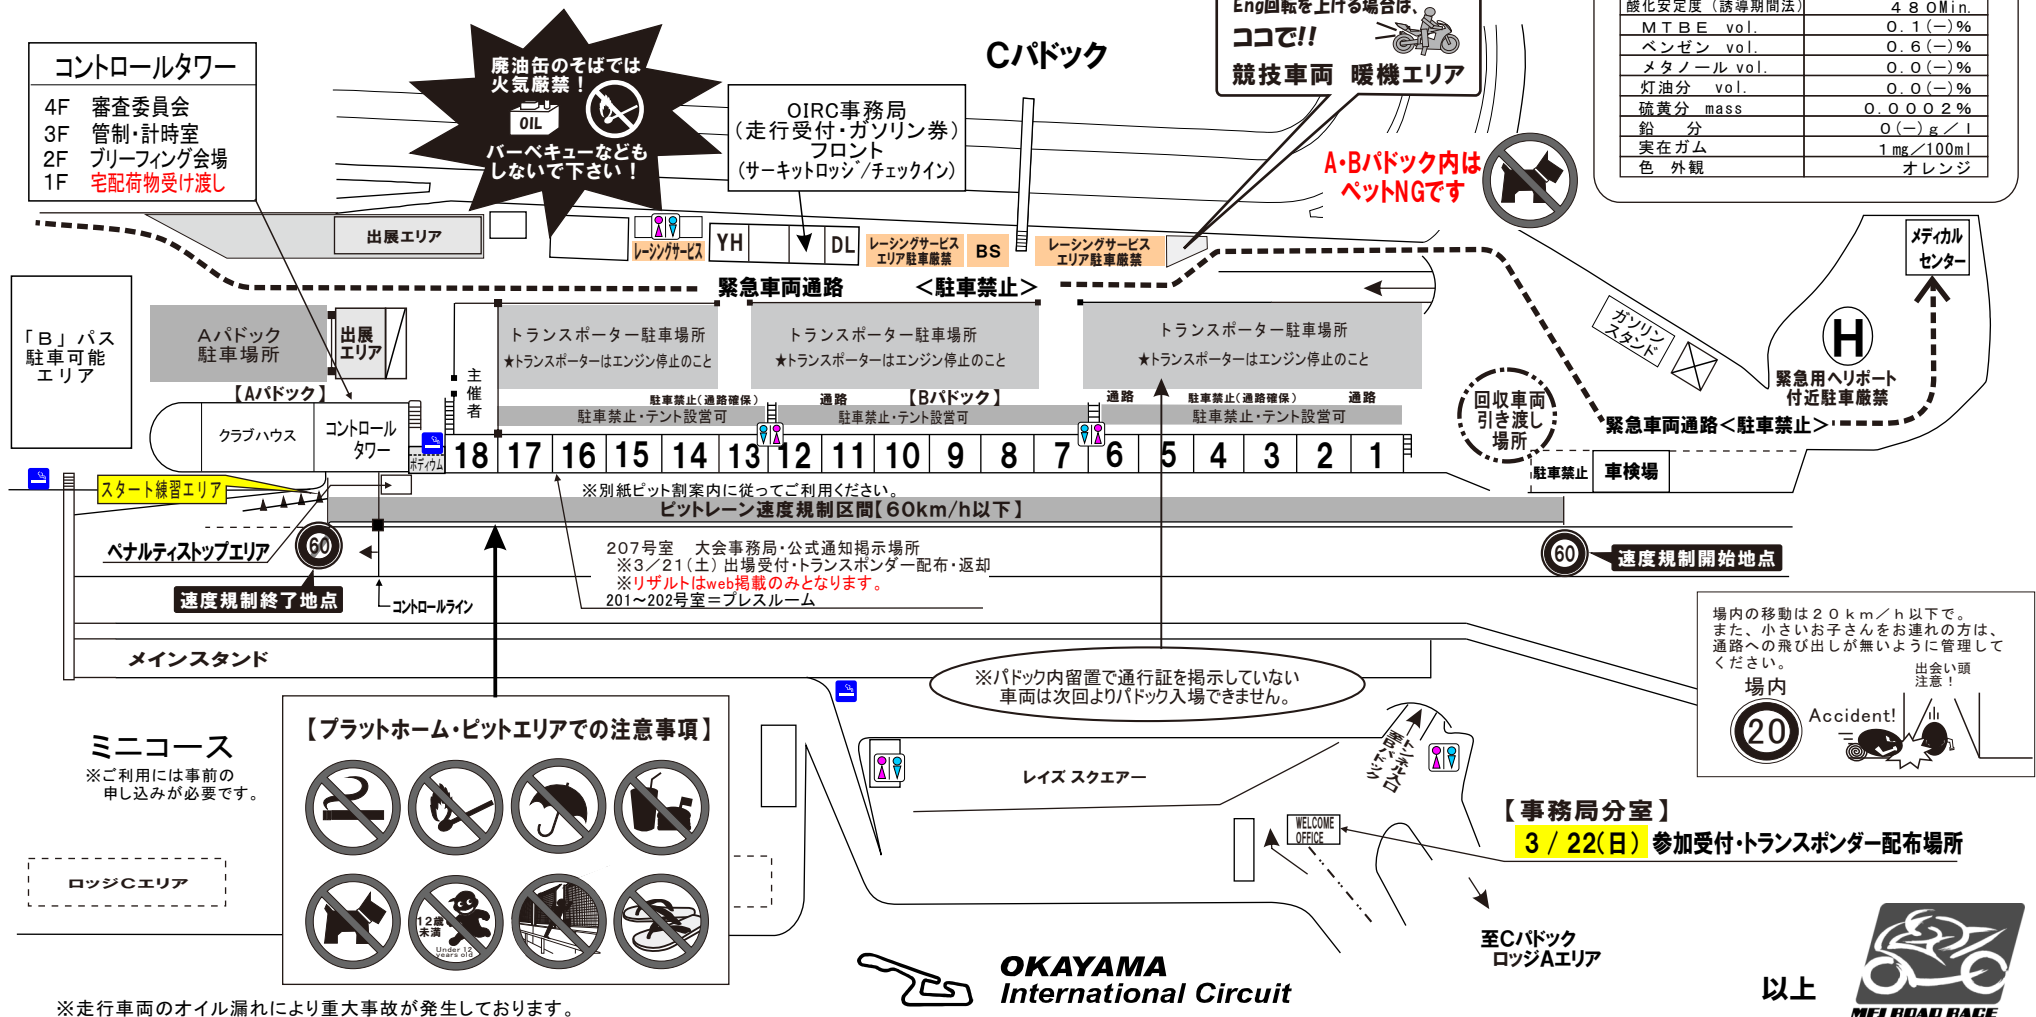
コントロールタワー
4F 審査委員会
3F 管制・計時室
2F ブリーフィング会場
1F 宅配荷物受け渡し

廃油缶のそばでは火気厳禁！
OIL
バーベキューなどもしないで下さい！

OIRC事務局
（走行受付・ガソリン券）
フロント
（サーキットロッジ／チェックイン）

Cパドック

Eng回転を上げる場合は、
ココで!!
競技車両 暖機エリア

| 酸化安定度（誘導期間法） | 480Min. |
|---|---|
| MTBE vol. | 0.1(−)% |
| ベンゼン vol. | 0.6(−)% |
| メタノール vol. | 0.0(−)% |
| 灯油分 vol. | 0.0(−)% |
| 硫黄分 mass | 0.0002% |
| 鉛 分 | 0(−)g／l |
| 実在ガム | 1mg／100ml |
| 色 外観 | オレンジ |

A・Bパドック内はペットNGです

出展エリア
レーシングサービス
YH
DL
レーシングサービスエリア駐車厳禁
BS
レーシングサービスエリア駐車厳禁

メディカルセンター

緊急車両通路 ＜駐車禁止＞

「B」パス駐車可能エリア
Aパドック駐車場所
出展エリア
【Aパドック】
主催者
トランスポーター駐車場所
★トランスポーターはエンジン停止のこと
トランスポーター駐車場所
★トランスポーターはエンジン停止のこと
トランスポーター駐車場所
★トランスポーターはエンジン停止のこと
ガソリンスタンド
H
緊急用ヘリポート付近駐車厳禁

駐車禁止（通路確保） 通路 【Bパドック】 通路 駐車禁止（通路確保） 通路
駐車禁止・テント設営可 駐車禁止・テント設営可 駐車禁止・テント設営可

回収車両引き渡し場所
緊急車両通路＜駐車禁止＞

クラブハウス
コントロールタワー
ポディウム
18 17 16 15 14 13 12 11 10 9 8 7 6 5 4 3 2 1
駐車禁止 車検場

スタート練習エリア
※別紙ピット割案内に従ってご利用ください。
ピットレーン速度規制区間【60km/h以下】
ペナルティストップエリア
60
60
速度規制開始地点
速度規制終了地点
コントロールライン

207号室 大会事務局・公式通知掲示場所
※3／21（土）出場受付・トランスポンダー配布・返却
※リザルトはweb掲載のみとなります。
201〜202号室＝プレスルーム

メインスタンド

場内の移動は20km／h以下で。
また、小さいお子さんをお連れの方は、通路への飛び出しが無いように管理してください。
場内
20
Accident!
出会い頭注意！

※パドック内留置で通行証を掲示していない車両は次回よりパドック入場できません。

ミニコース
※ご利用には事前の申し込みが必要です。

【プラットホーム・ピットエリアでの注意事項】
12歳未満
Under 12 years old

ロッジCエリア

レイズ スクエアー
トンネル入口
至Cパドック
WELCOME OFFICE

【事務局分室】
3／22(日) 参加受付・トランスポンダー配布場所

至Cパドック
ロッジAエリア

OKAYAMA
International Circuit

以上

MFJ ROAD RACE

※走行車両のオイル漏れにより重大事故が発生しております。